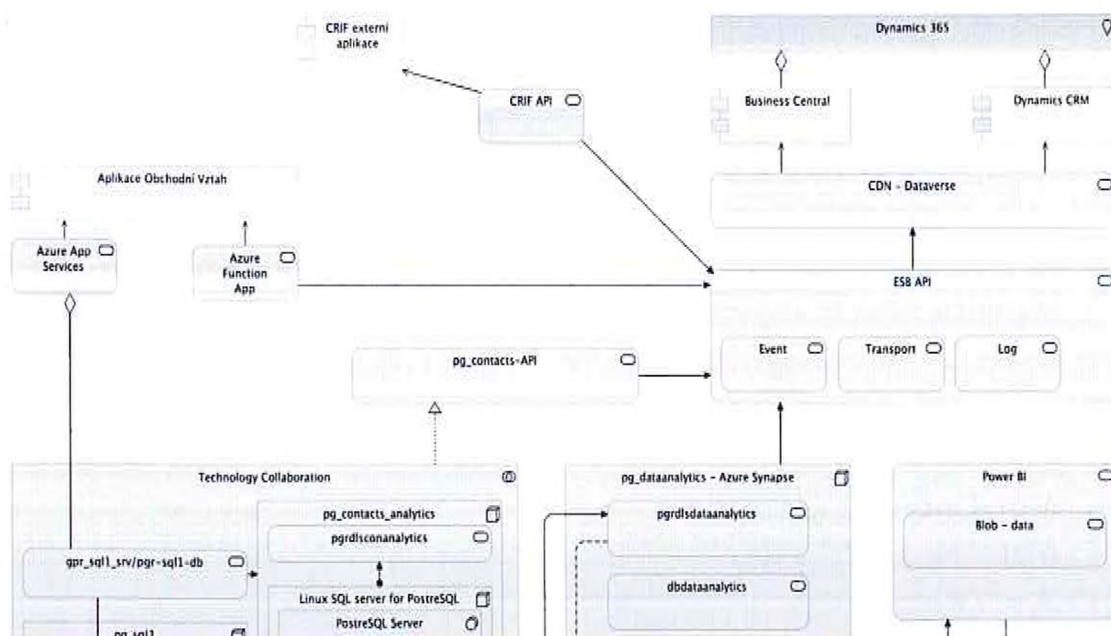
CRIF externí aplikace

CRIF API

Dynamics 365

Business Central

Dynamics CRM

Aplikace Obchodní Vztah

CDN - Dataverse

Azure App Services

Azure Function App

ESB API

pg_contacts-API

Event

Transport

Log

Technology Collaboration

pg_contacts_analytics

pgrdlsconanalytics

gpr_sql1_srv/pgr-sql1-db

Linux SQL server for PostreSQL

PostreSQL Server

pg_sql1

pg_dataanalytics - Azure Synapse

pgrdlsdataanalytics

dbdataanalytics

Power BI

Blob - data